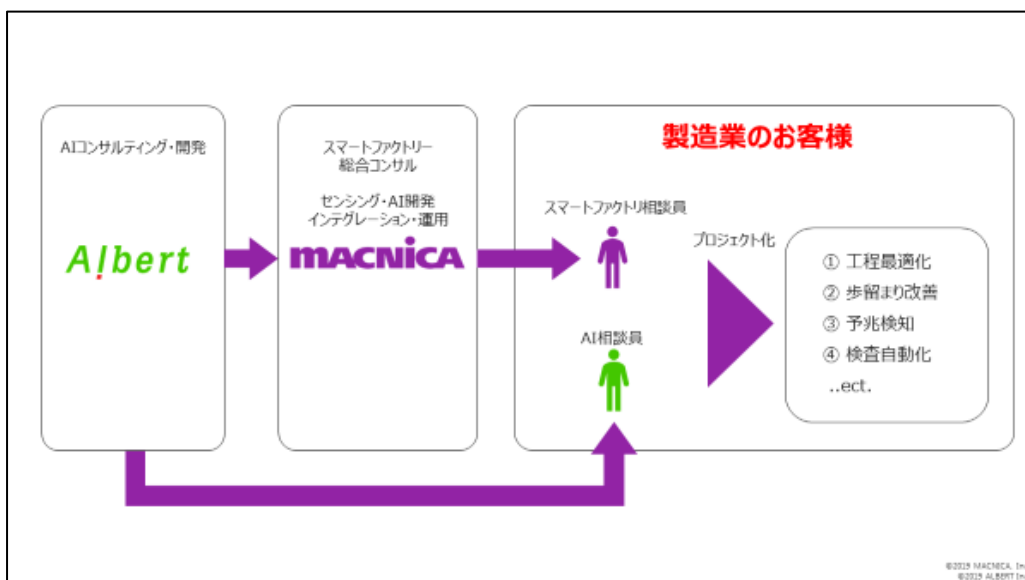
AIコンサルティング・開発

Albert

スマートファクトリー
総合コンサル

センシング・AI開発
インテグレーション・運用

MACNICA

製造業のお客様

スマートファクトリ相談員

AI相談員

プロジェクト化

① 工程最適化
② 歩留まり改善
③ 予兆検知
④ 検査自動化
..ect.

©2019 MACNICA, Inc.
©2019 ALBERT Inc.